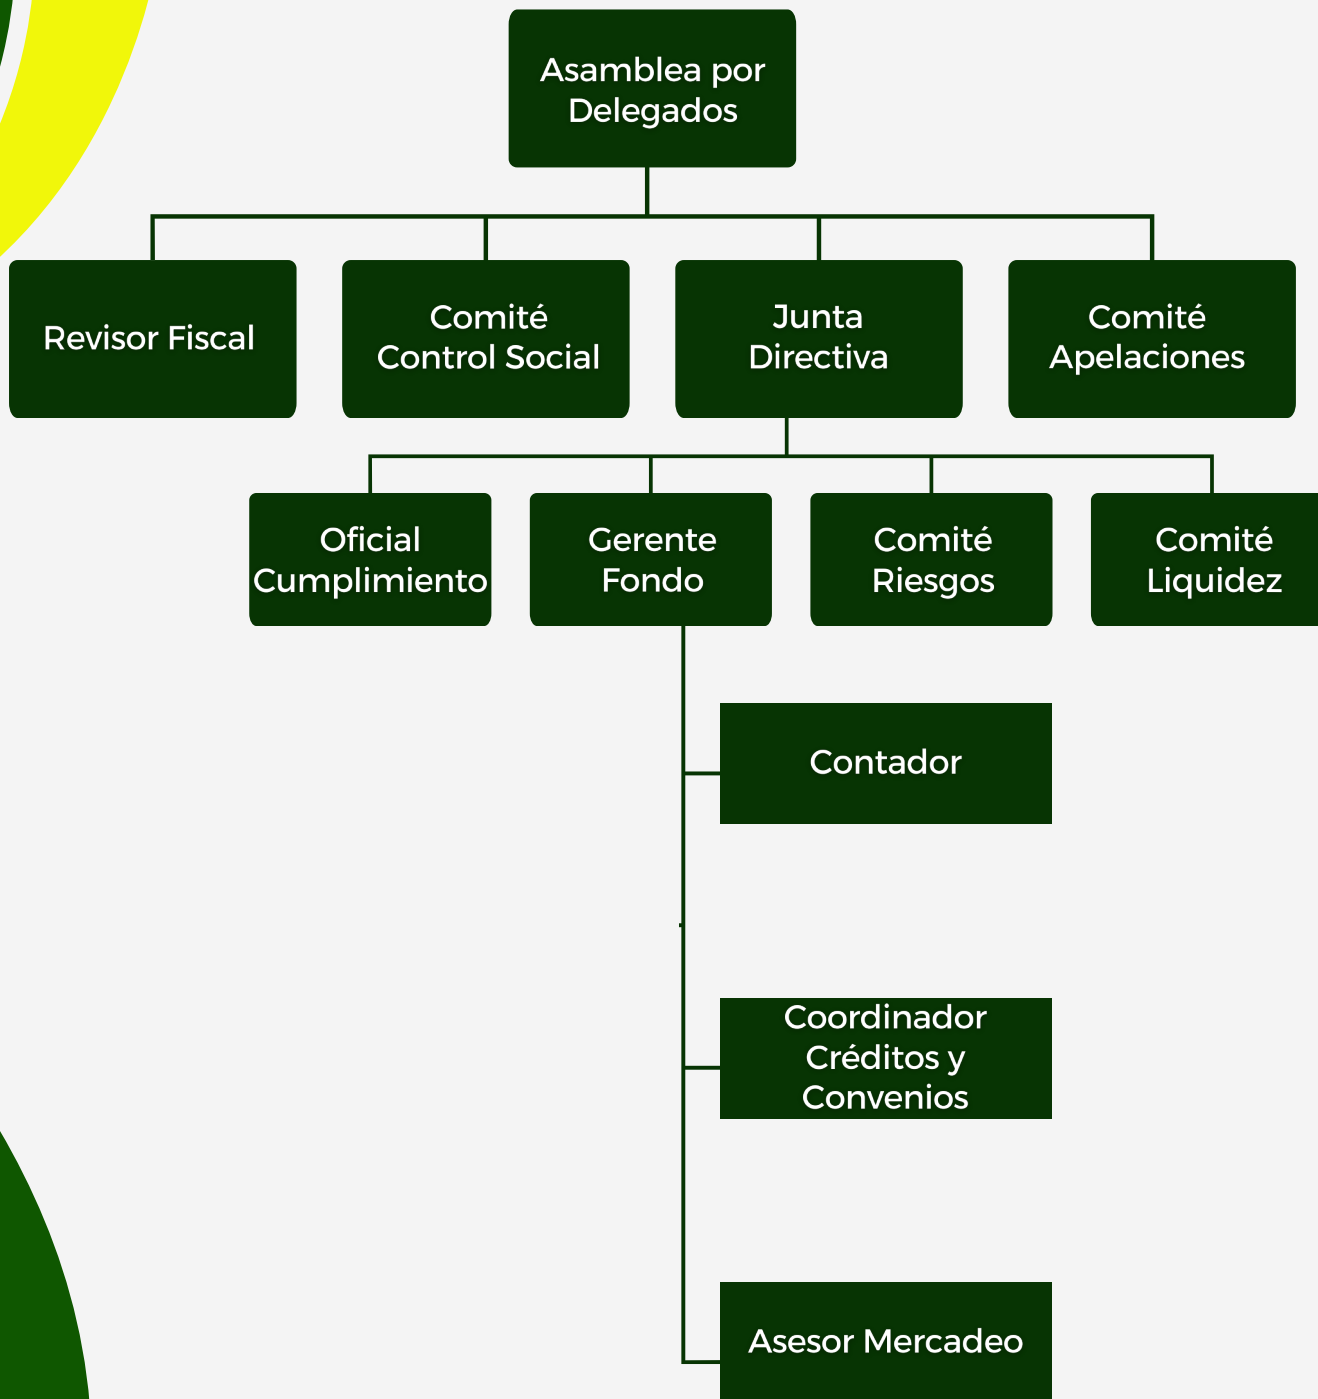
Asamblea por Delegados

Revisor Fiscal

Comité Control Social

Junta Directiva

Comité Apelaciones

Oficial Cumplimiento

Gerente Fondo

Comité Riesgos

Comité Liquidez

Contador

Coordinador Créditos y Convenios

Asesor Mercadeo